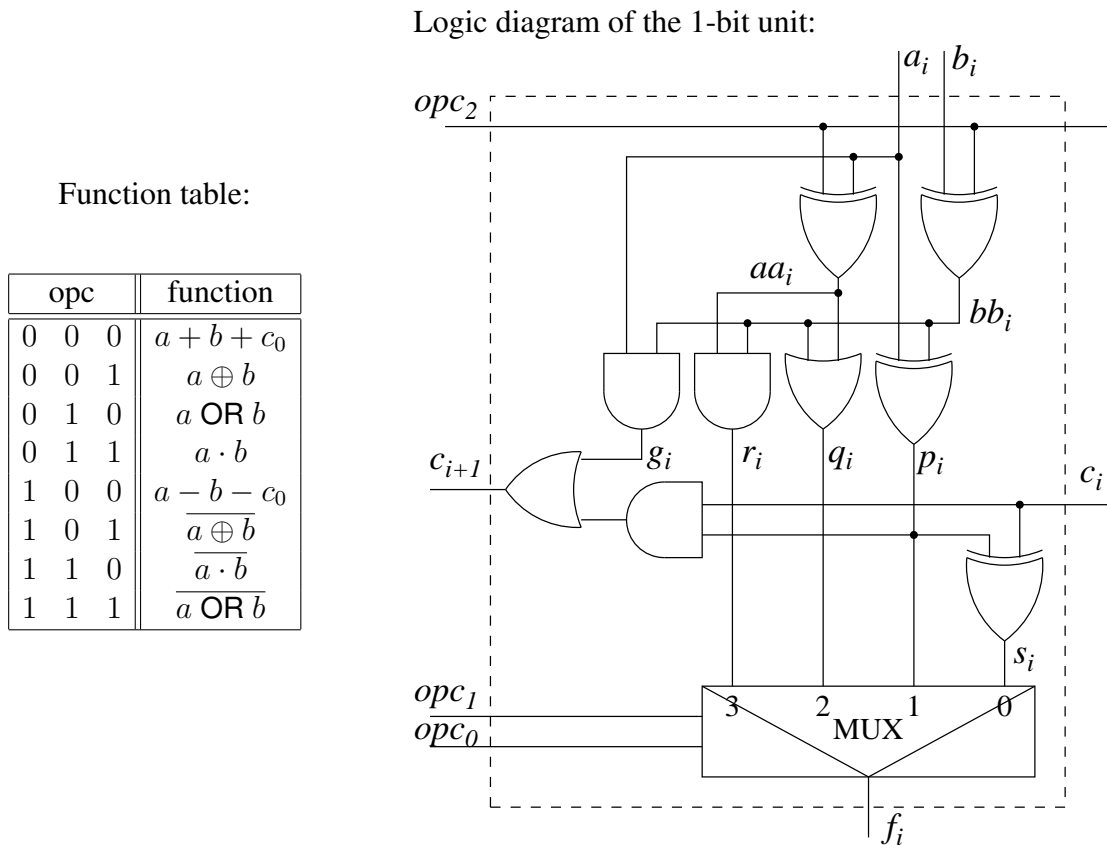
Function table:

| opc | | | function |
|---|---|---|---|
| 0 | 0 | 0 | $a+b+c_0$ |
| 0 | 0 | 1 | $a \oplus b$ |
| 0 | 1 | 0 | $a$ OR $b$ |
| 0 | 1 | 1 | $a \cdot b$ |
| 1 | 0 | 0 | $a-b-c_0$ |
| 1 | 0 | 1 | $\overline{a \oplus b}$ |
| 1 | 1 | 0 | $\overline{a \cdot b}$ |
| 1 | 1 | 1 | $\overline{a \text{ OR } b}$ |

Logic diagram of the 1-bit unit:

$a_i$ $b_i$

$opc_2$

$aa_i$

$bb_i$

$c_{i+1}$ $g_i$ $r_i$ $q_i$ $p_i$ $c_i$

$s_i$

$opc_1$
$opc_0$
3 2 MUX 1 0

$f_i$